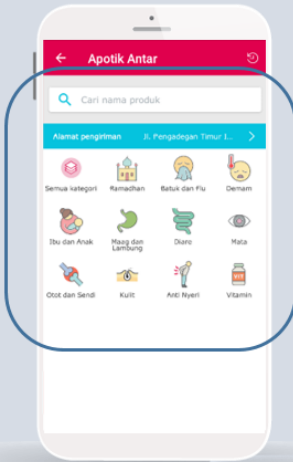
Apotik Antar

Cari nama produk

Alamat pengiriman Jl. Pengadegan Timur I...

Semua kategori
Ramadhan
Batuk dan Flu
Demam
Ibu dan Anak
Maag dan Lambung
Diare
Mata
Otot dan Sendi
Kulit
Anti Nyeri
Vitamin

VIT